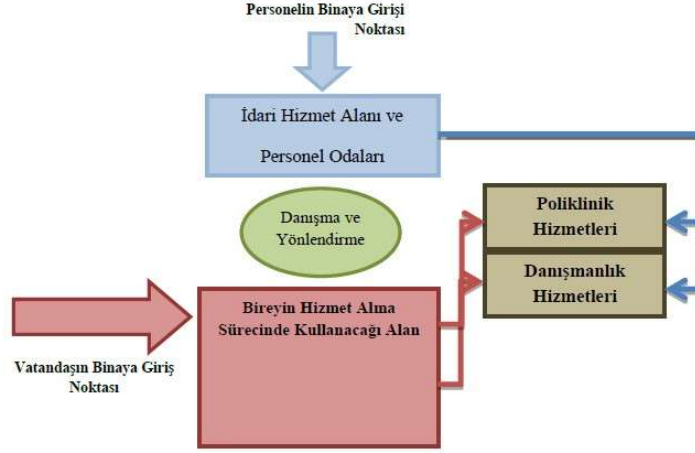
Personelin Binaya Girişi Noktası

İdari Hizmet Alanı ve Personel Odaları

Danışma ve Yönlendirme

Poliklinik Hizmetleri

Danışmanlık Hizmetleri

Bireyin Hizmet Alma Sürecinde Kullanacağı Alan

Vatandaşın Binaya Giriş Noktası